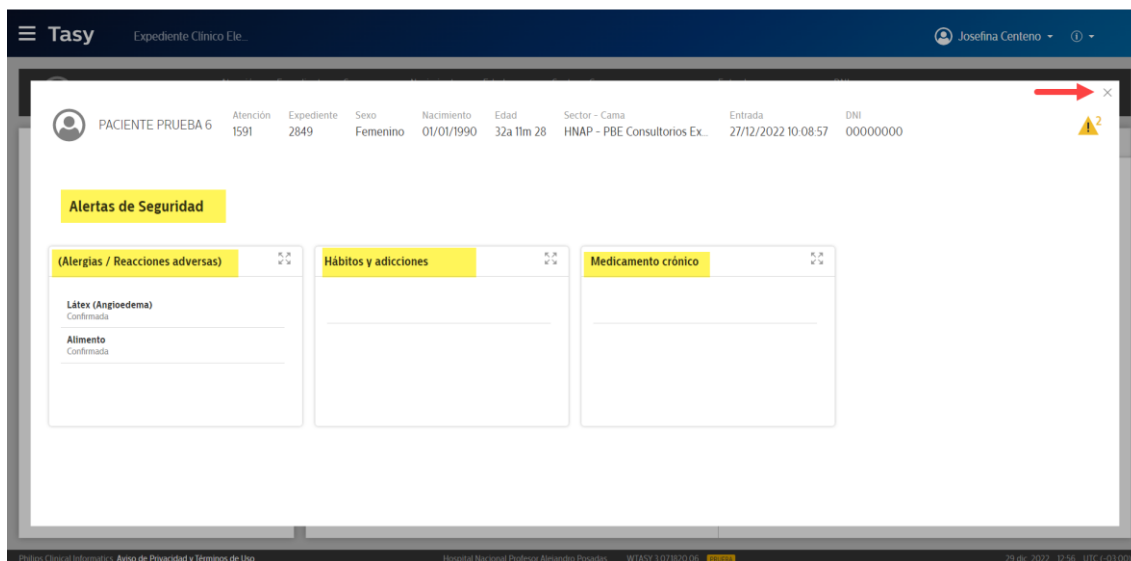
Tasy Expediente Clínico Ele...

Josefina Centeno

PACIENTE PRUEBA 6

| Atención | Expediente | Sexo | Nacimiento | Edad | Sector - Cama | Entrada | DNI |
|---|---|---|---|---|---|---|---|
| 1591 | 2849 | Femenino | 01/01/1990 | 32a 11m 28 | HNAP - PBE Consultorios Ex... | 27/12/2022 10:08:57 | 00000000 |

2

Alertas de Seguridad

(Alergias / Reacciones adversas)

Látex (Angioedema)
Confirmada

Alimento
Confirmada

Hábitos y adicciones

Medicamento crónico

Philips Clinical Informatics Aviso de Privacidad y Términos de Uso Hospital Nacional Profesor Alejandro Posadas WTASY 3.07.1820.06 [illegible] 29 dic. 2022 12:56 UTC (-03:00)